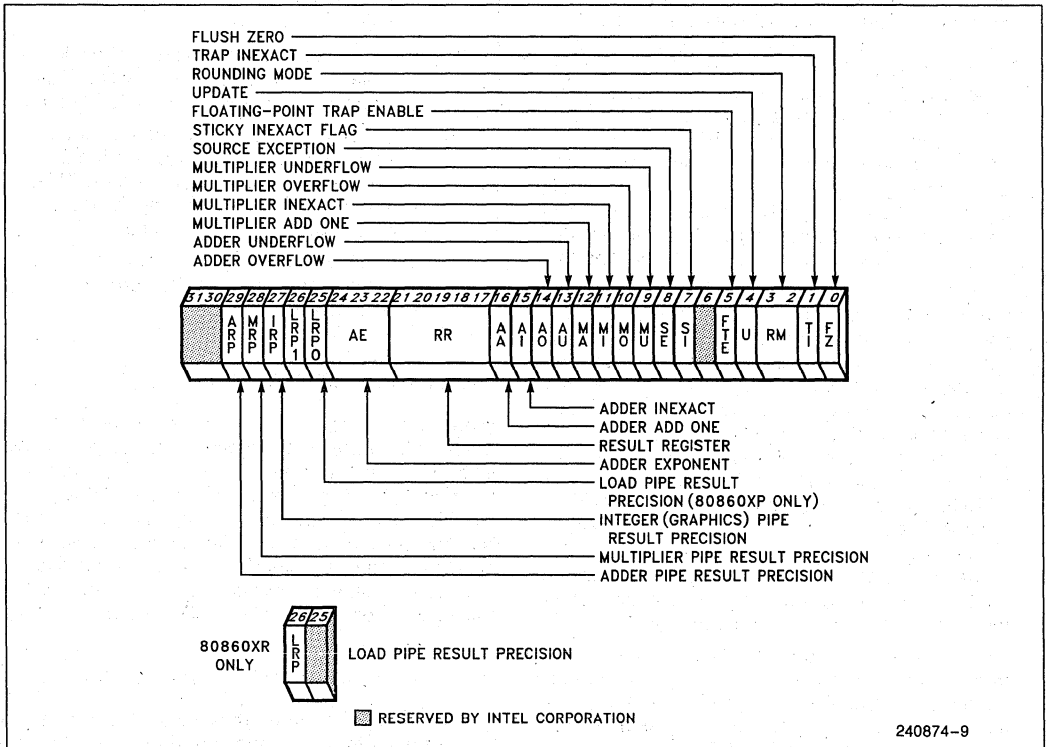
FLUSH ZERO
TRAP INEXACT
ROUNDING MODE
UPDATE
FLOATING-POINT TRAP ENABLE
STICKY INEXACT FLAG
SOURCE EXCEPTION
MULTIPLIER UNDERFLOW
MULTIPLIER OVERFLOW
MULTIPLIER INEXACT
MULTIPLIER ADD ONE
ADDER UNDERFLOW
ADDER OVERFLOW

| 31 30 | 29 | 28 | 27 | 26 | 25 | 24 23 22 | 21 20 19 18 17 | 16 | 15 | 14 | 13 | 12 | 11 | 10 | 9 | 8 | 7 | 6 | 5 | 4 | 3 2 | 1 | 0 |
|---|---|---|---|---|---|---|---|---|---|---|---|---|---|---|---|---|---|---|---|---|---|---|---|
| | ARP | MRP | IRP | LRP1 | LRP0 | AE | RR | AA | AI | AO | AU | MA | MI | MO | MU | SE | SI | | FTE | U | RM | TI | FZ |

ADDER INEXACT
ADDER ADD ONE
RESULT REGISTER
ADDER EXPONENT
LOAD PIPE RESULT PRECISION (80860XP ONLY)
INTEGER (GRAPHICS) PIPE RESULT PRECISION
MULTIPLIER PIPE RESULT PRECISION
ADDER PIPE RESULT PRECISION

80860XR ONLY
| 26 | 25 |
|---|---|
| LRP | |

LOAD PIPE RESULT PRECISION

RESERVED BY INTEL CORPORATION

240874-9